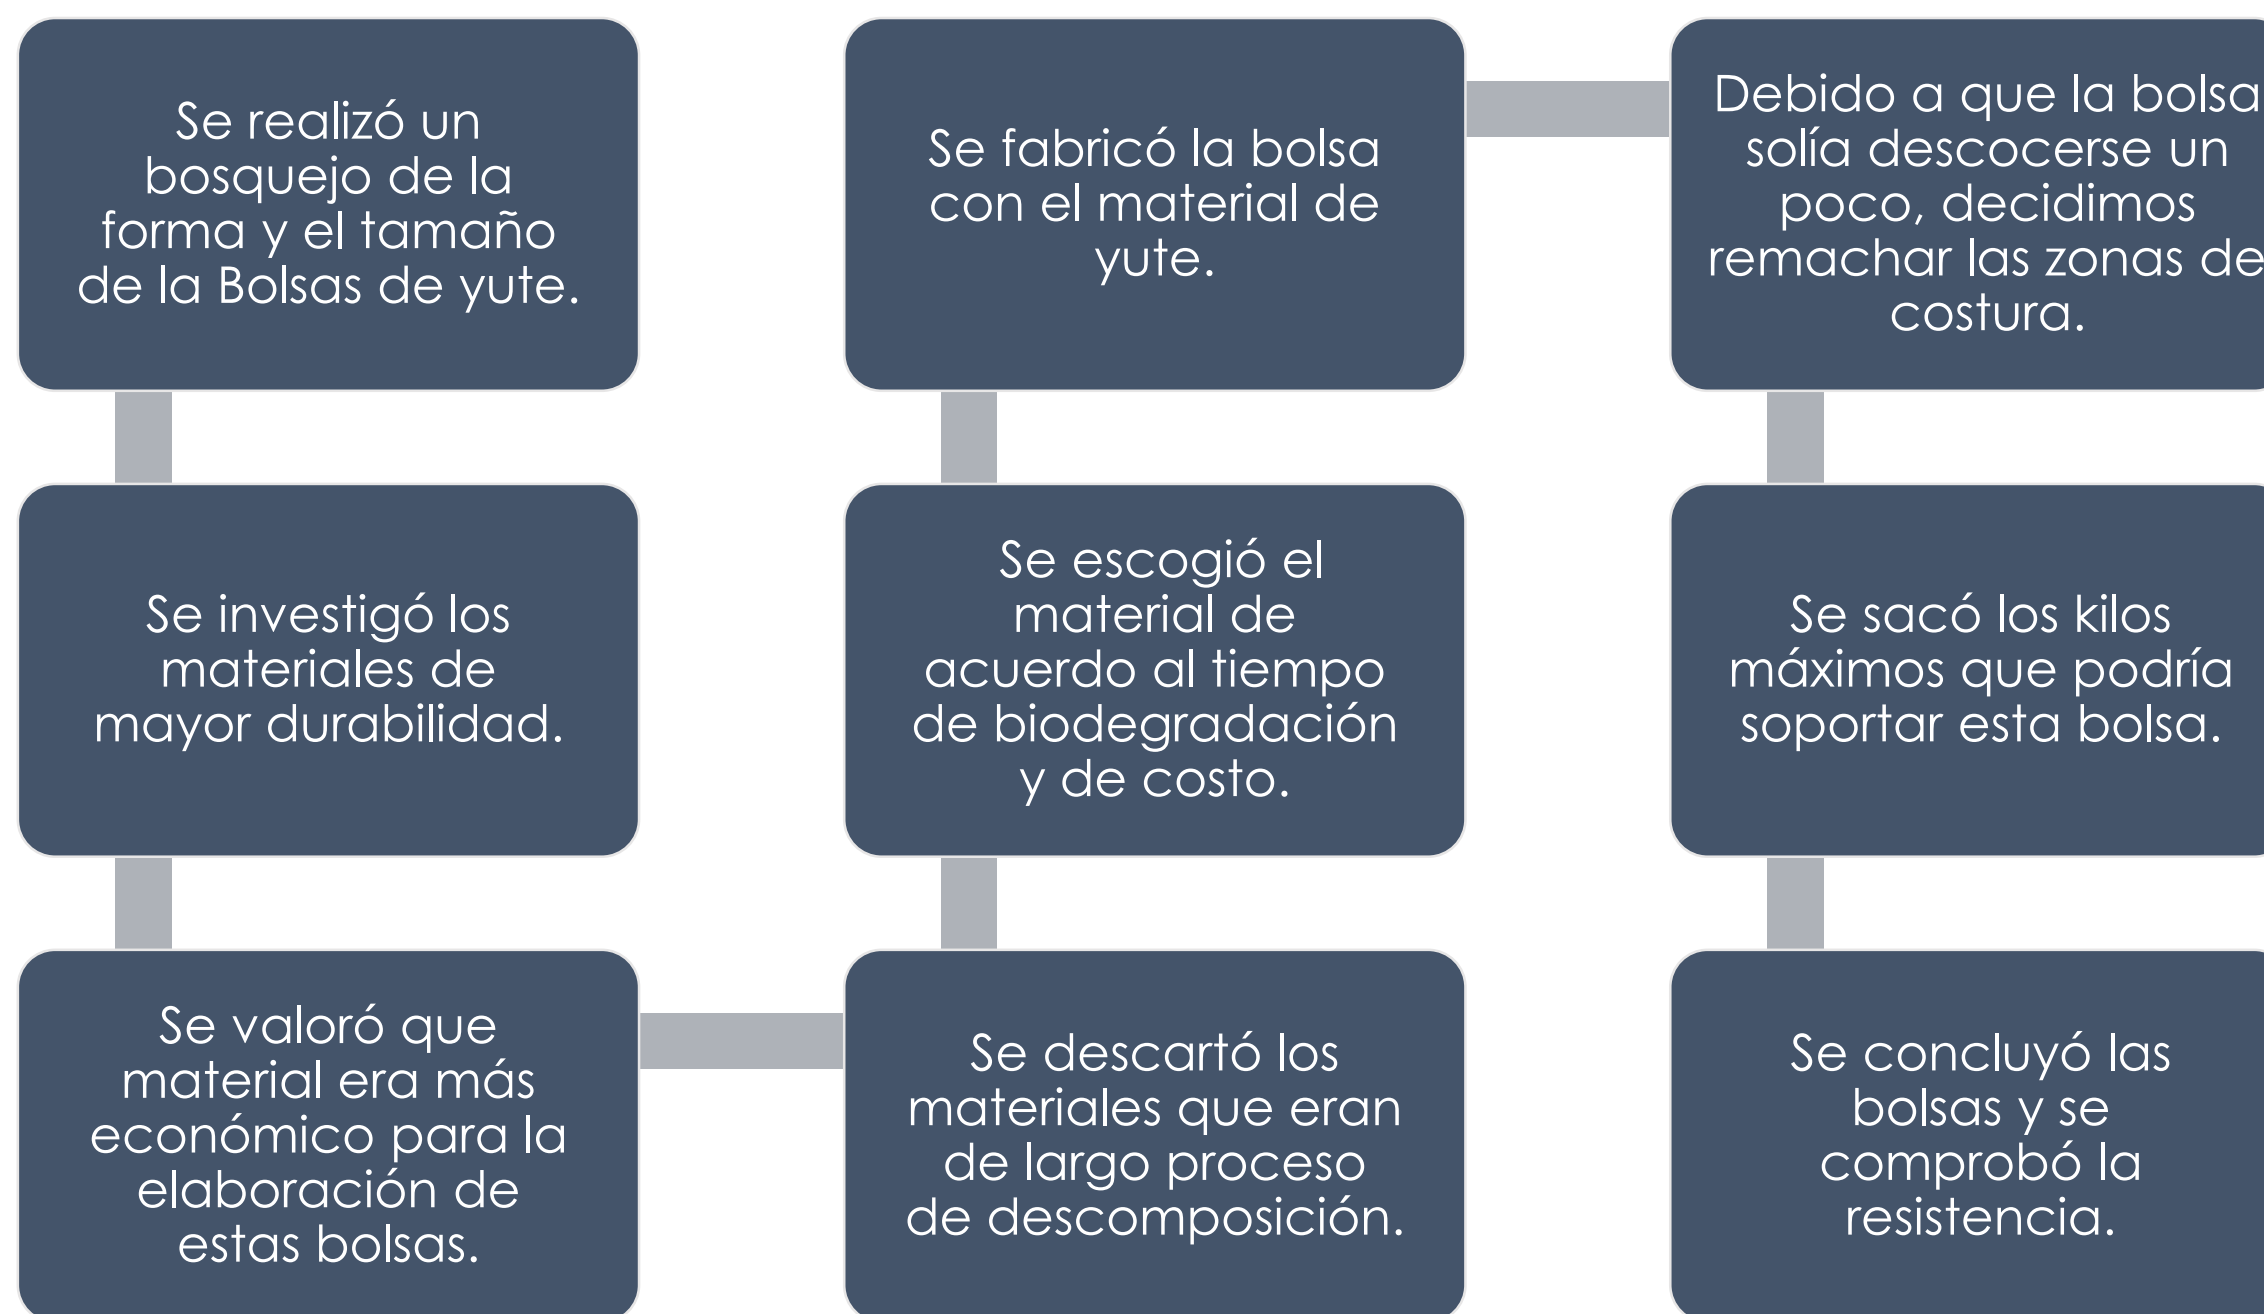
Se realizó un bosquejo de la forma y el tamaño de la Bolsas de yute.

Se investigó los materiales de mayor durabilidad.

Se valoró que material era más económico para la elaboración de estas bolsas.

Se descartó los materiales que eran de largo proceso de descomposición.

Se escogió el material de acuerdo al tiempo de biodegradación y de costo.

Se fabricó la bolsa con el material de yute.

Debido a que la bolsa solía descocerse un poco, decidimos remachar las zonas de costura.

Se sacó los kilos máximos que podría soportar esta bolsa.

Se concluyó las bolsas y se comprobó la resistencia.